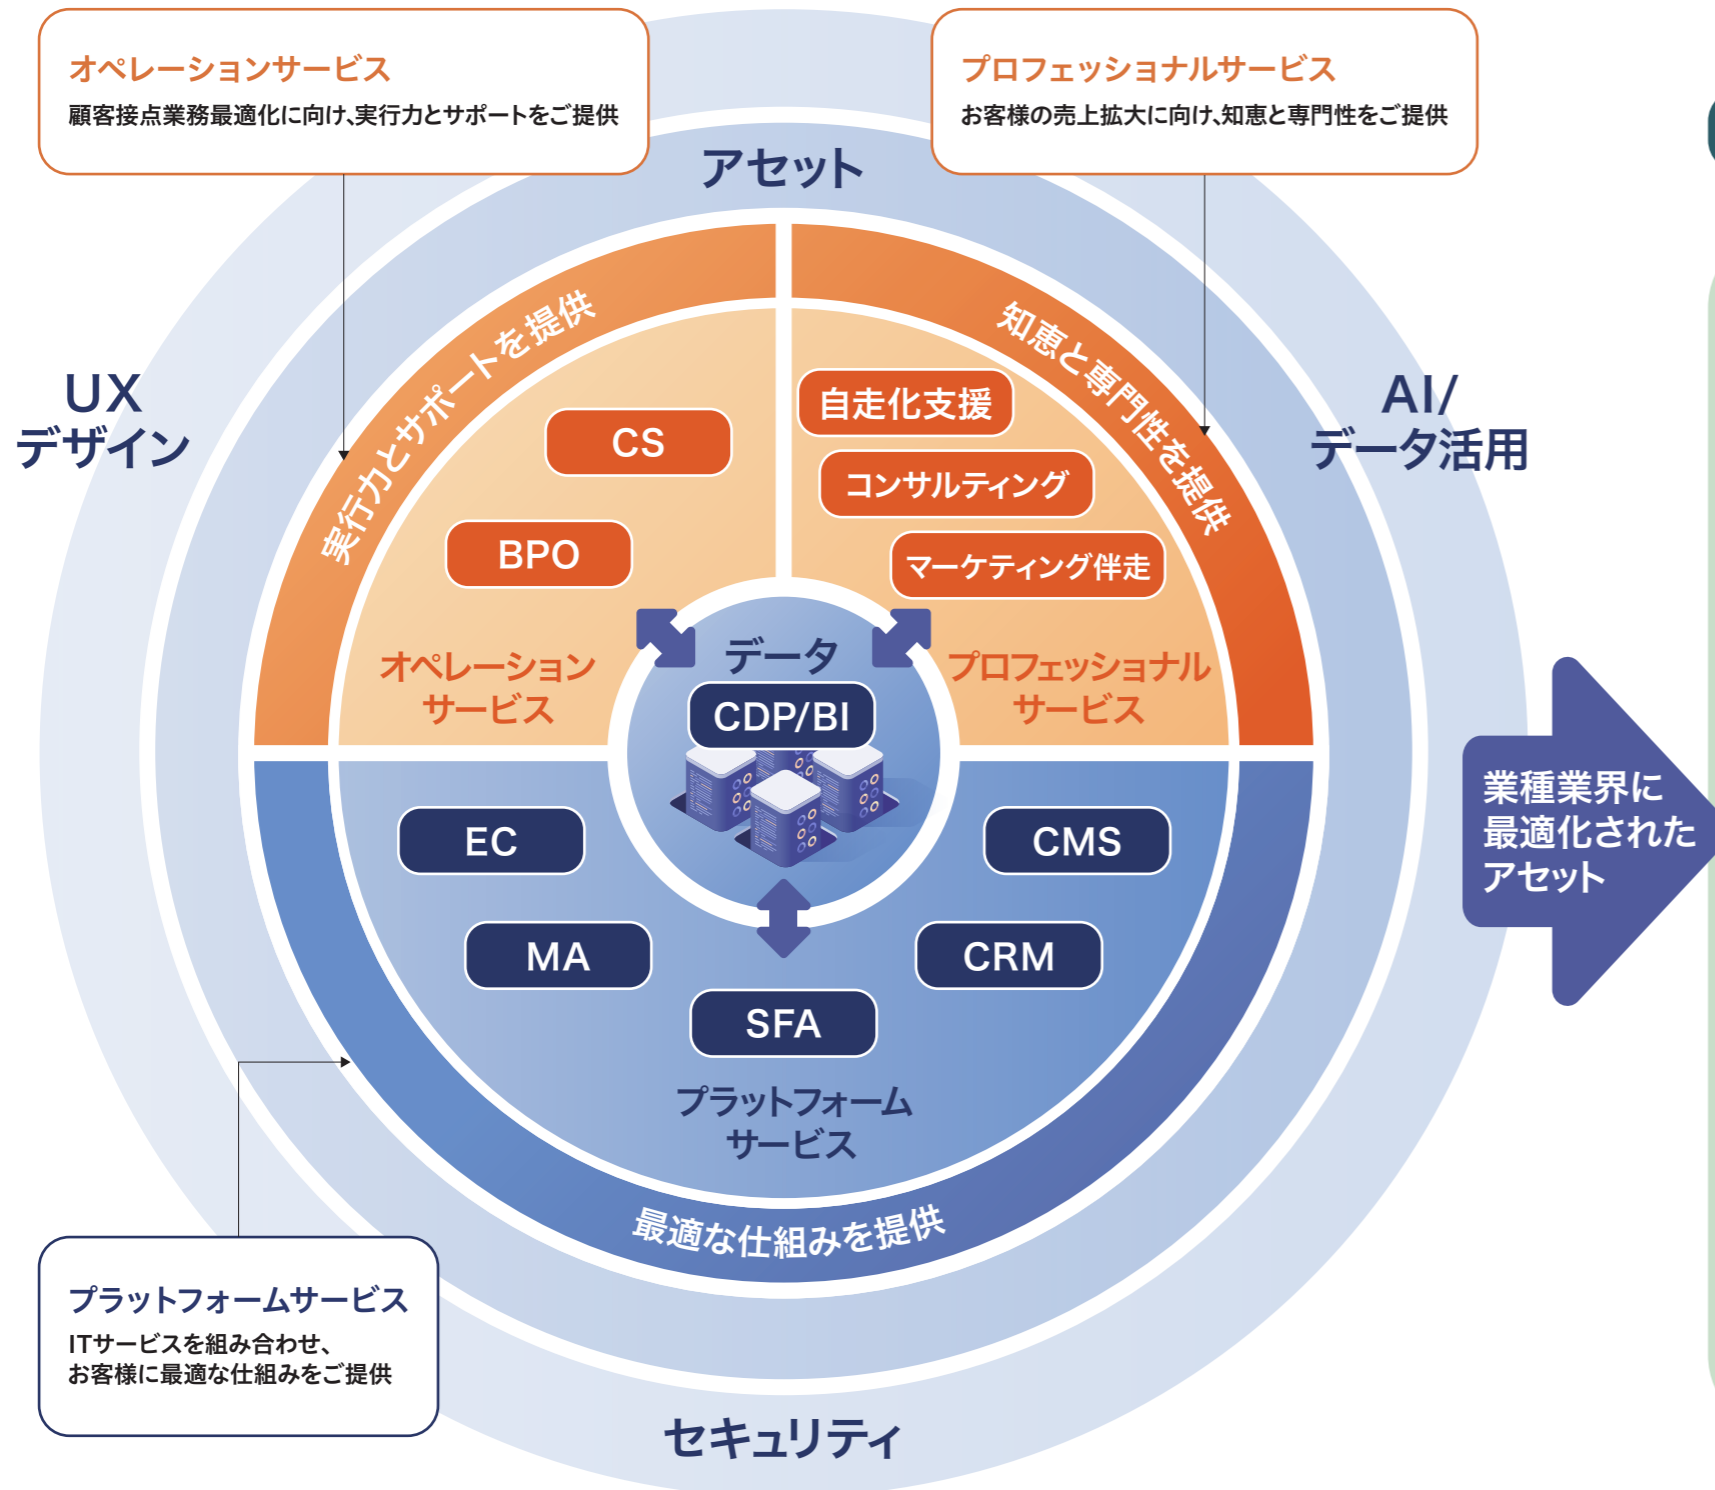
オペレーションサービス
顧客接点業務最適化に向け､実行力とサポートをご提供

プロフェッショナルサービス
お客様の売上拡大に向け､知恵と専門性をご提供

アセット

UX
デザイン

AI/
データ活用

実行力とサポートを提供

知恵と専門性を提供

CS

BPO

自走化支援

コンサルティング

マーケティング伴走

オペレーション
サービス

データ

CDP/BI

プロフェッショナル
サービス

EC

CMS

MA

CRM

SFA

プラットフォーム
サービス

最適な仕組みを提供

業種業界に
最適化された
アセット

プラットフォームサービス
ITサービスを組み合わせ、
お客様に最適な仕組みをご提供

セキュリティ